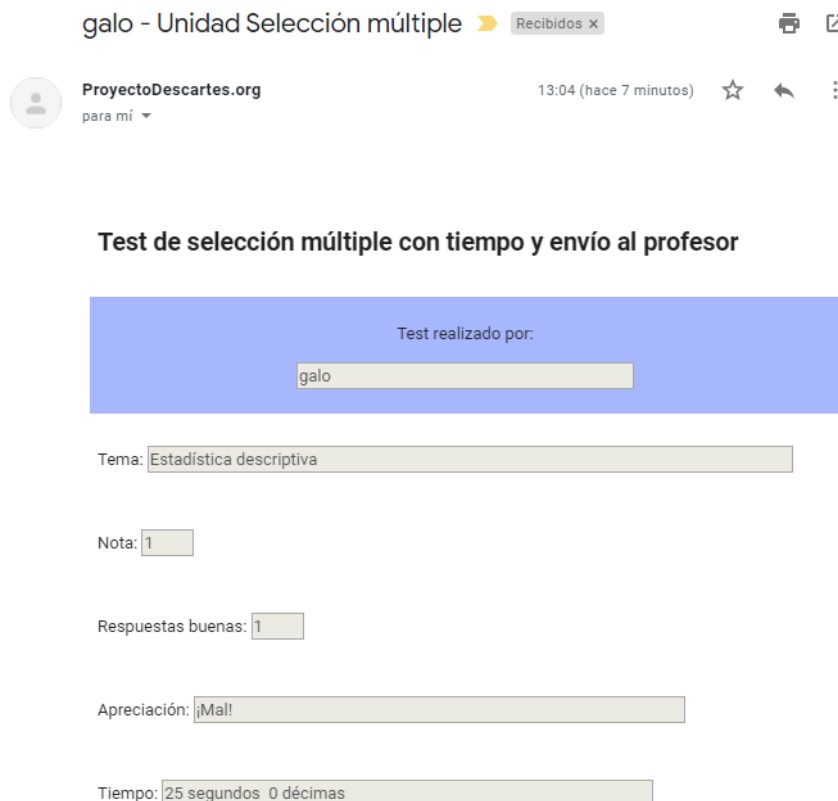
galo - Unidad Selección múltiple Recibidos ×

ProyectoDescartes.org
para mí

13:04 (hace 7 minutos)

Test de selección múltiple con tiempo y envío al profesor

Test realizado por:

galo

Tema: Estadística descriptiva

Nota: 1

Respuestas buenas: 1

Apreciación: ¡Mal!

Tiempo: 25 segundos 0 décimas